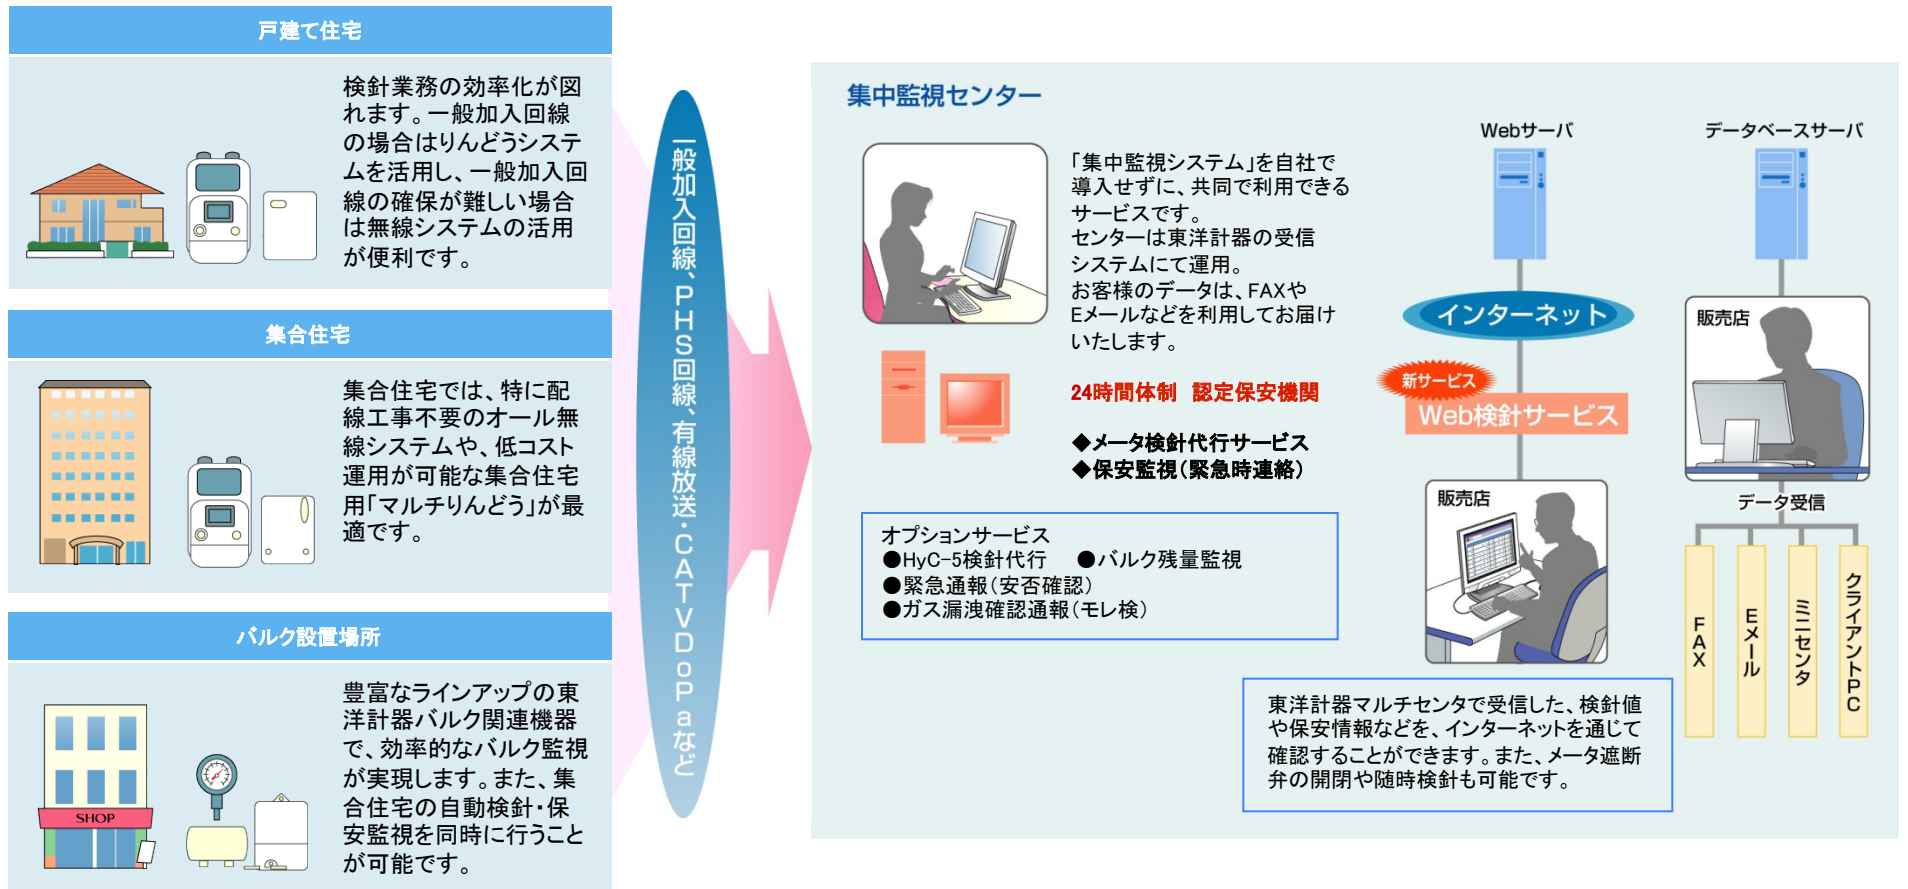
戸建て住宅

検針業務の効率化が図れます。一般加入回線の場合はりんどうシステムを活用し、一般加入回線の確保が難しい場合は無線システムの活用が便利です。

集合住宅

集合住宅では、特に配線工事不要のオール無線システムや、低コスト運用が可能な集合住宅用「マルチりんどう」が最適です。

バルク設置場所

SHOP

豊富なラインアップの東洋計器バルク関連機器で、効率的なバルク監視が実現します。また、集合住宅の自動検針・保安監視を同時に行うことが可能です。

一般加入回線、PHS回線、有線放送・CATV DoPaなど

集中監視センター

「集中監視システム」を自社で導入せずに、共同で利用できるサービスです。
センターは東洋計器の受信システムにて運用。
お客様のデータは、FAXやEメールなどを利用してお届けいたします。

24時間体制　認定保安機関

◆メータ検針代行サービス
◆保安監視（緊急時連絡）

オプションサービス
●HyC-5検針代行　●バルク残量監視
●緊急通報（安否確認）
●ガス漏洩確認通報（モレ検）

Webサーバ

データベースサーバ

インターネット

新サービス
Web検針サービス

販売店

販売店

データ受信

FAX

Eメール

ミニセンタ

クライアントPC

東洋計器マルチセンタで受信した、検針値や保安情報などを、インターネットを通じて確認することができます。また、メータ遮断弁の開閉や随時検針も可能です。